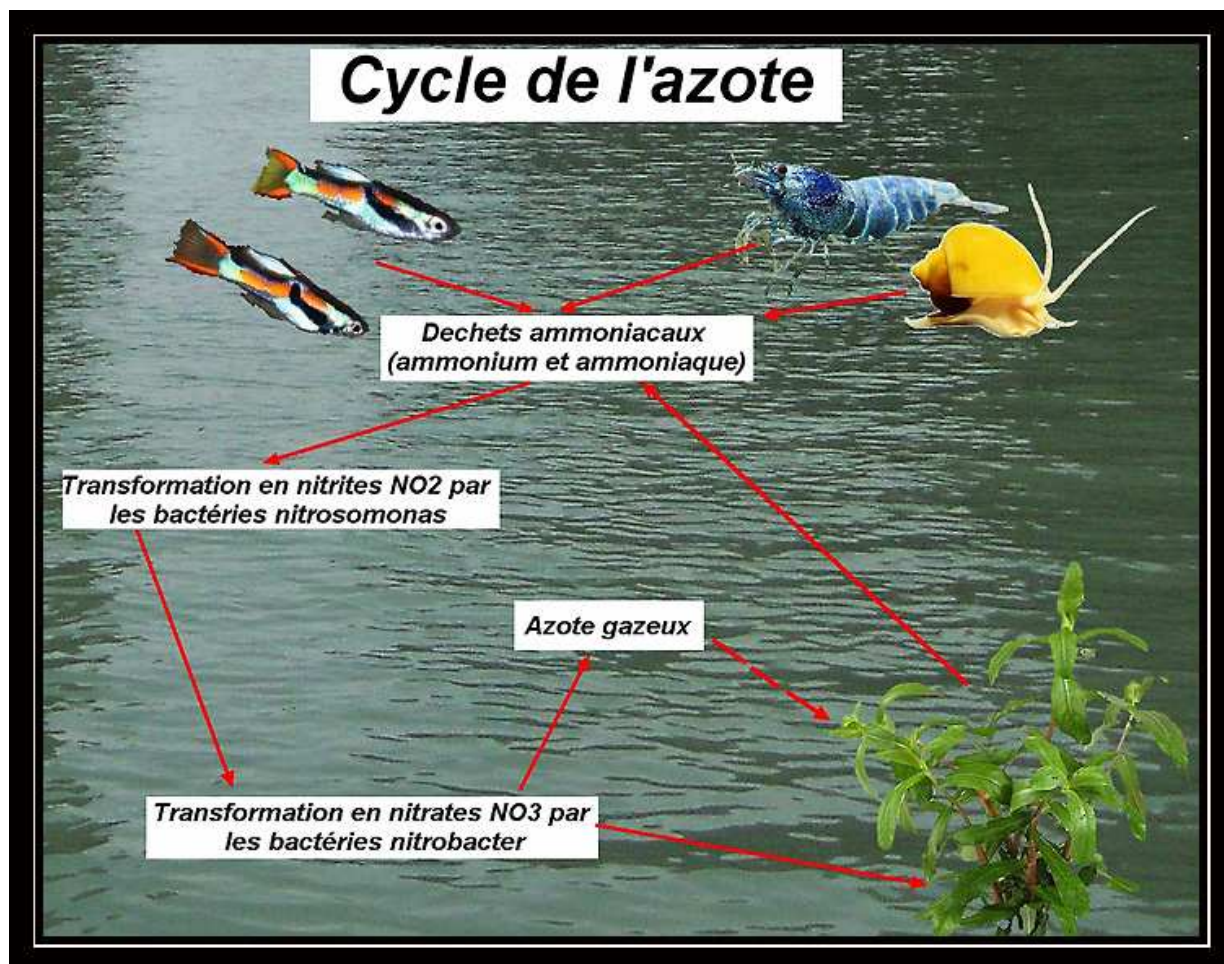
Cycle de l'azote

Dechets ammoniacaux (ammonium et ammoniaque)

Transformation en nitrites NO2 par les bactéries nitrosomonas

Azote gazeux

Transformation en nitrates NO3 par les bactéries nitrobacter